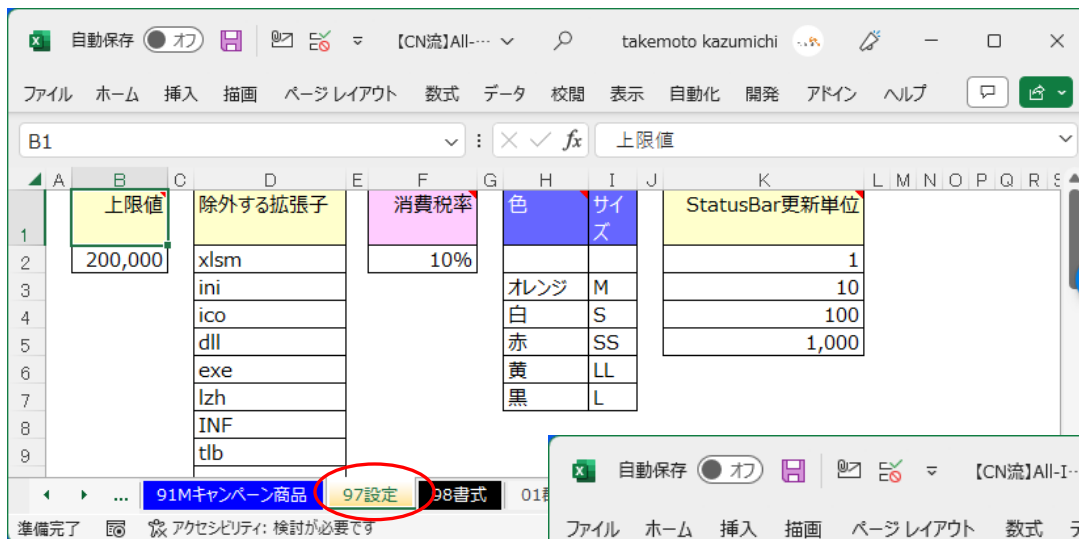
自動保存 オフ 【CN流】All-··· takemoto kazumichi

ファイル ホーム 挿入 描画 ページ レイアウト 数式 データ 校閲 表示 自動化 開発 アドイン ヘルプ

B1 $f_x$ 上限値

| | A | B | C | D | E | F | G | H | I | J | K |
|---|---|---|---|---|---|---|---|---|---|---|---|
| 1 | | 上限値 | | 除外する拡張子 | | 消費税率 | | 色 | サイズ | | StatusBar更新単位 |
| 2 | | 200,000 | | xlsm | | 10% | | | | | 1 |
| 3 | | | | ini | | | | オレンジ | M | | 10 |
| 4 | | | | ico | | | | 白 | S | | 100 |
| 5 | | | | dll | | | | 赤 | SS | | 1,000 |
| 6 | | | | exe | | | | 黄 | LL | | |
| 7 | | | | lzh | | | | 黒 | L | | |
| 8 | | | | INF | | | | | | | |
| 9 | | | | tlb | | | | | | | |

L M N O P Q R S

... 91Mキャンペーン商品 97設定 98書式 01

準備完了 アクセシビリティ: 検討が必要です

自動保存 オフ 【CN流】All-I···

ファイル ホーム 挿入 描画 ページ レイアウト 数式